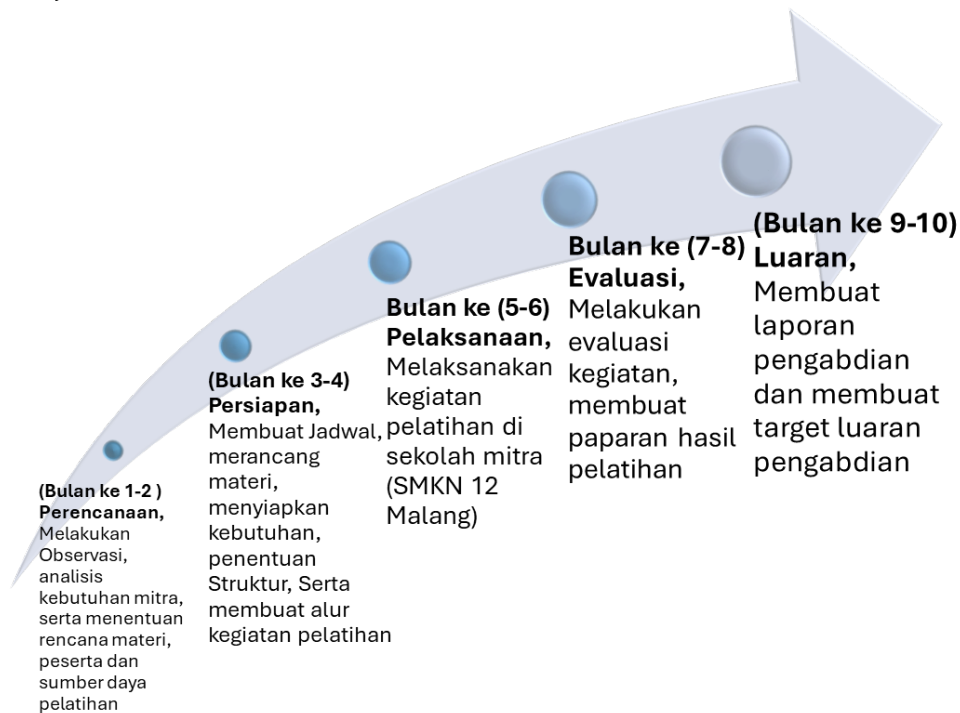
(Bulan ke 1-2 ) Perencanaan, Melakukan Observasi, analisis kebutuhan mitra, serta menentuan rencana materi, peserta dan sumber daya pelatihan

(Bulan ke 3-4) Persiapan, Membuat Jadwal, merancang materi, menyiapkan kebutuhan, penentuan Struktur, Serta membuat alur kegiatan pelatihan

Bulan ke (5-6) Pelaksanaan, Melaksanakan kegiatan pelatihan di sekolah mitra (SMKN 12 Malang)

Bulan ke (7-8) Evaluasi, Melakukan evaluasi kegiatan, membuat paparan hasil pelatihan

(Bulan ke 9-10) Luaran, Membuat laporan pengabdian dan membuat target luaran pengabdian